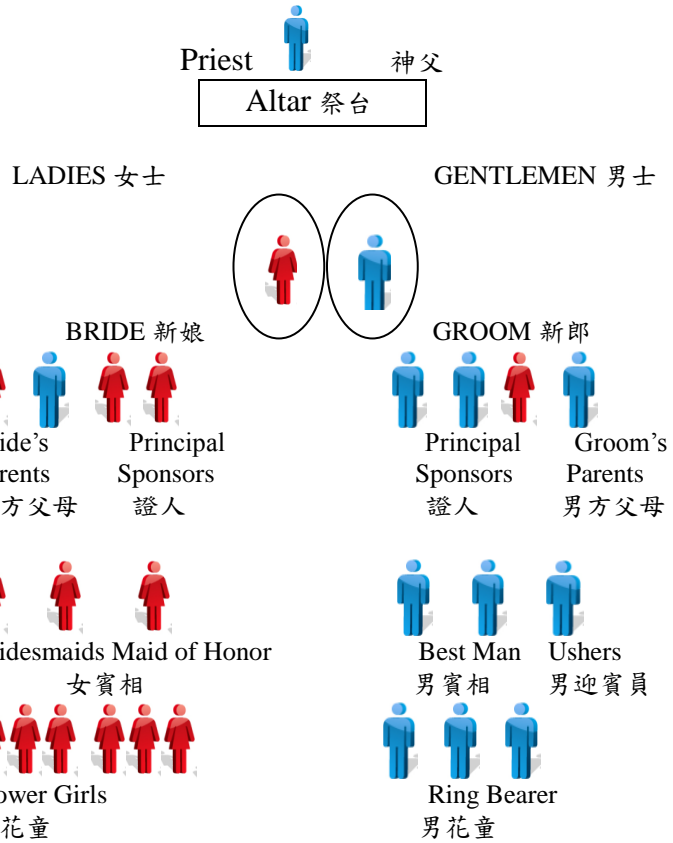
Priest 神父

Altar 祭台

LADIES 女士

GENTLEMEN 男士

BRIDE 新娘

GROOM 新郎

ide's rents 方父母

Principal Sponsors 證人

Principal Sponsors 證人

Groom's Parents 男方父母

idesmaids Maid of Honor 女賓相

Best Man 男賓相

Ushers 男迎賓員

ower Girls 花童

Ring Bearer 男花童